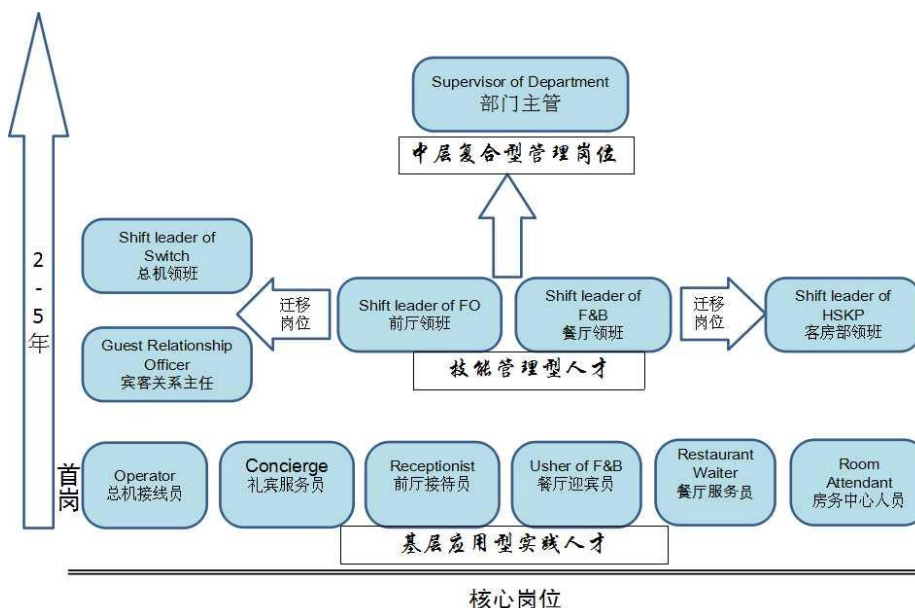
Supervisor of Department
部门主管

中层复合型管理岗位

2
-
5
年

Shift leader of Switch
总机领班

Guest Relationship Officer
宾客关系主任

迁移岗位

Shift leader of FO
前厅领班

Shift leader of F&B
餐厅领班

迁移岗位

Shift leader of HSKP
客房部领班

技能管理型人才

首岗

Operator
总机接线员

Concierge
礼宾服务员

Receptionist
前厅接待员

Usher of F&B
餐厅迎宾员

Restaurant Waiter
餐厅服务员

Room Attendant
房务中心人员

基层应用型实践人才

核心岗位